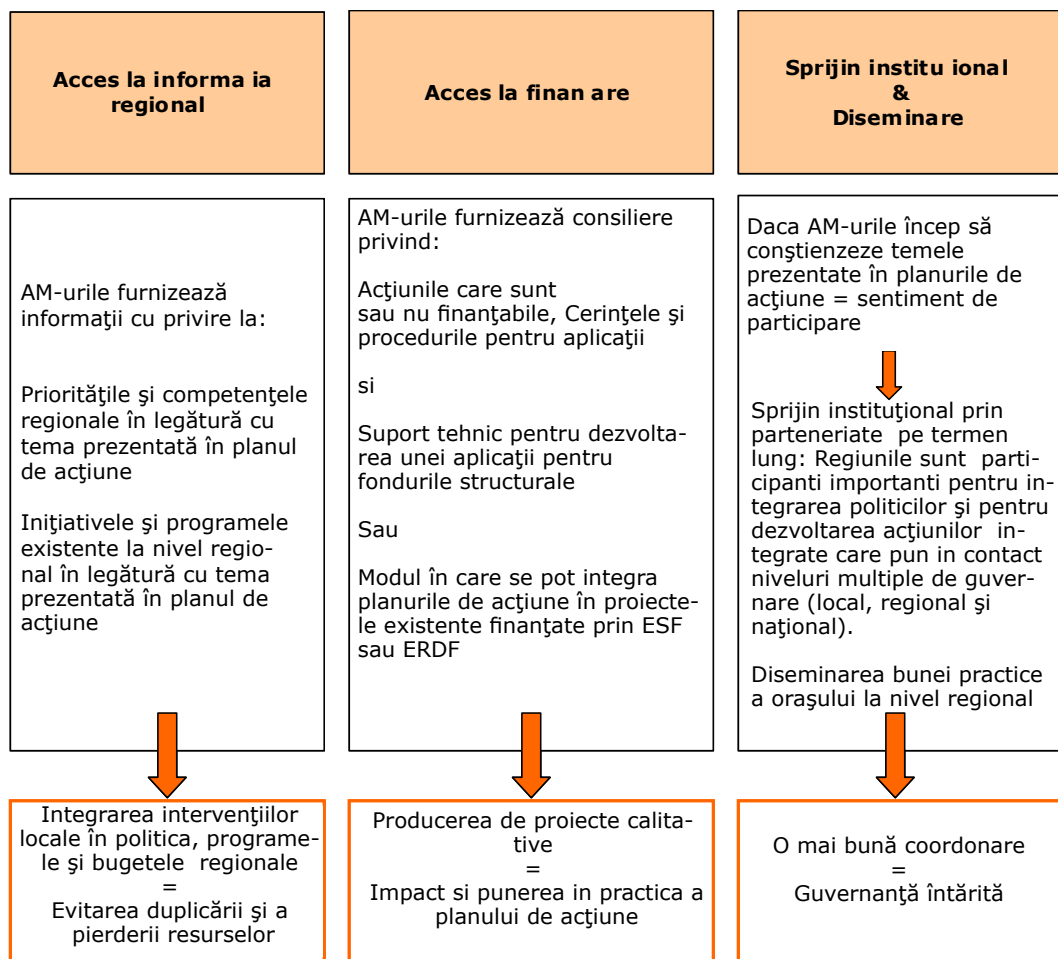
Acces la informa ia regional

Acces la finan are

Sprijin institu ional & Diseminare

AM-urile furnizează informaţii cu privire la:

Priorităţile şi competenţele regionale în legătură cu tema prezentată în planul de acţiune

Iniţiativele şi programele existente la nivel regional în legătură cu tema prezentată în planul de acţiune

AM-urile furnizează consiliere privind:

Acţiunile care sunt sau nu finanţabile, Cerinţele şi procedurile pentru aplicaţii

si

Suport tehnic pentru dezvoltarea unei aplicaţii pentru fondurile structurale

Sau

Modul în care se pot integra planurile de acţiune în proiectele existente finanţate prin ESF sau ERDF

Daca AM-urile încep să conştienzeze temele prezentate în planurile de acţiune = sentiment de participare

Sprijin instituţional prin parteneriate pe termen lung: Regiunile sunt participanti importanti pentru integrarea politicilor şi pentru dezvoltarea acţiunilor integrate care pun in contact niveluri multiple de guvernare (local, regional şi naţional).

Diseminarea bunei practice a oraşului la nivel regional

Integrarea intervenţiilor locale în politica, programele şi bugetele regionale
=
Evitarea duplicării şi a pierderii resurselor

Producerea de proiecte calitative
=
Impact si punerea in practica a planului de acţiune

O mai bună coordonare
=
Guvernanţă întărită